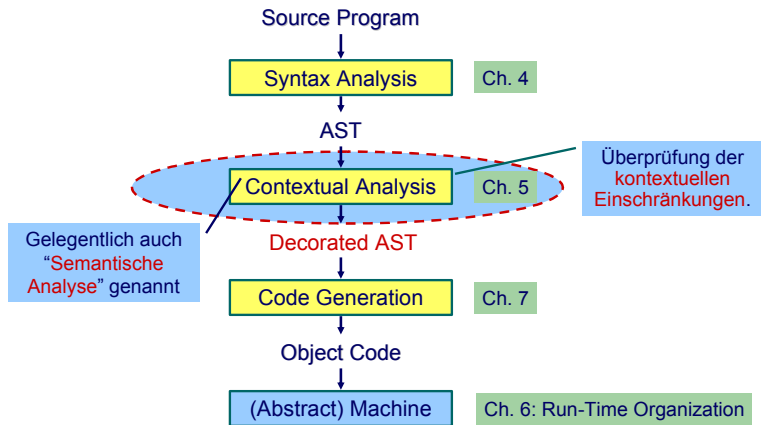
Source Program

Syntax Analysis

Ch. 4

AST

Überprüfung der kontextuellen Einschränkungen.

Contextual Analysis

Ch. 5

Gelegentlich auch "Semantische Analyse" genannt

Decorated AST

Code Generation

Ch. 7

Object Code

(Abstract) Machine

Ch. 6: Run-Time Organization